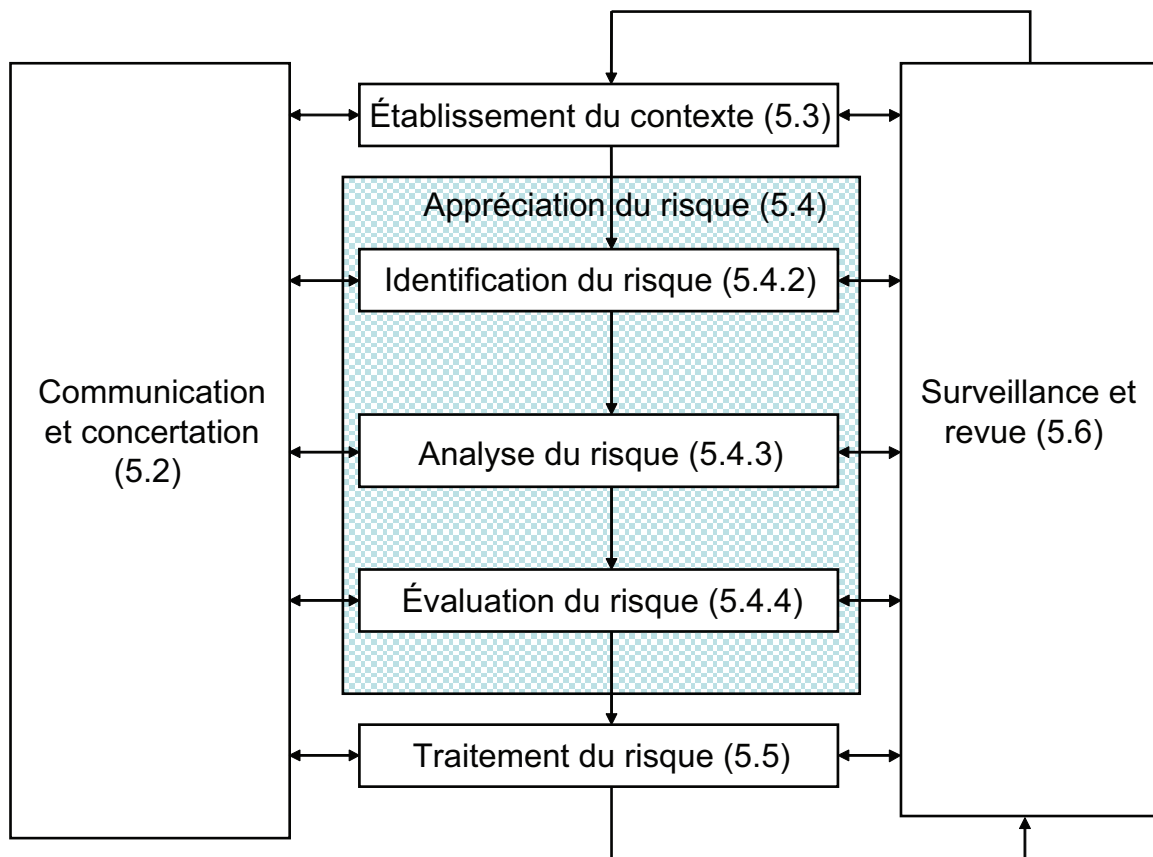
Établissement du contexte (5.3)

Appréciation du risque (5.4)

Identification du risque (5.4.2)

Analyse du risque (5.4.3)

Évaluation du risque (5.4.4)

Traitement du risque (5.5)

Communication et concertation (5.2)

Surveillance et revue (5.6)